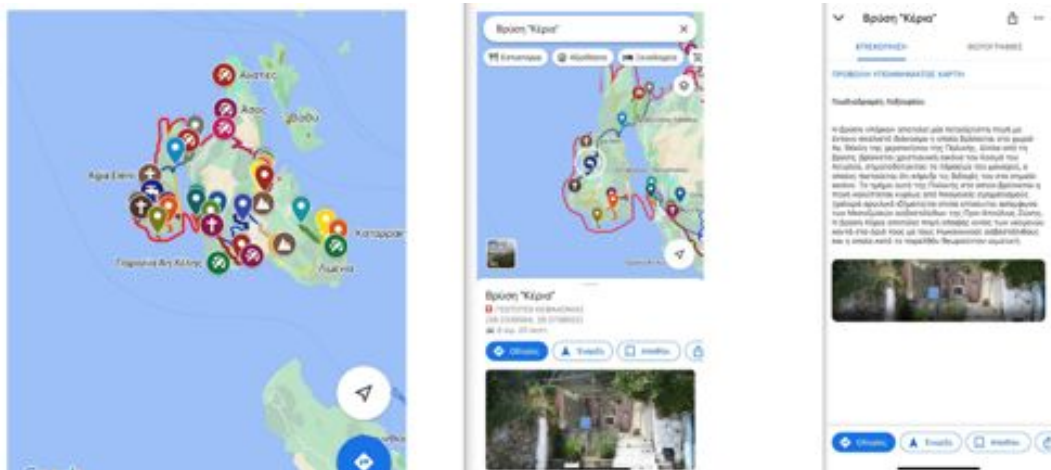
Αγία Ειρήνη
Άσος
Βαθύ
Κατάρρακο
Λιγιά
Γεράσιμος Αγ. Κελλής

Βρύση "Κέρια"
Καταστήματα
Αξιοθέατα
Ξενοδοχεία

Βρύση "Κέρια"
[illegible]
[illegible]
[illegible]
Οδηγίες
Έναρξη
Αποθήκ

Βρύση "Κέρια"
ΕΠΙΣΚΟΠΗΣΗ
ΦΩΤΟΓΡΑΦΙΕΣ
ΠΡΟΒΟΛΗ ΥΠΟΛΟΙΠΟΥ ΧΑΡΤΗ
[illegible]
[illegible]
Οδηγίες
Έναρξη
Αποθήκ